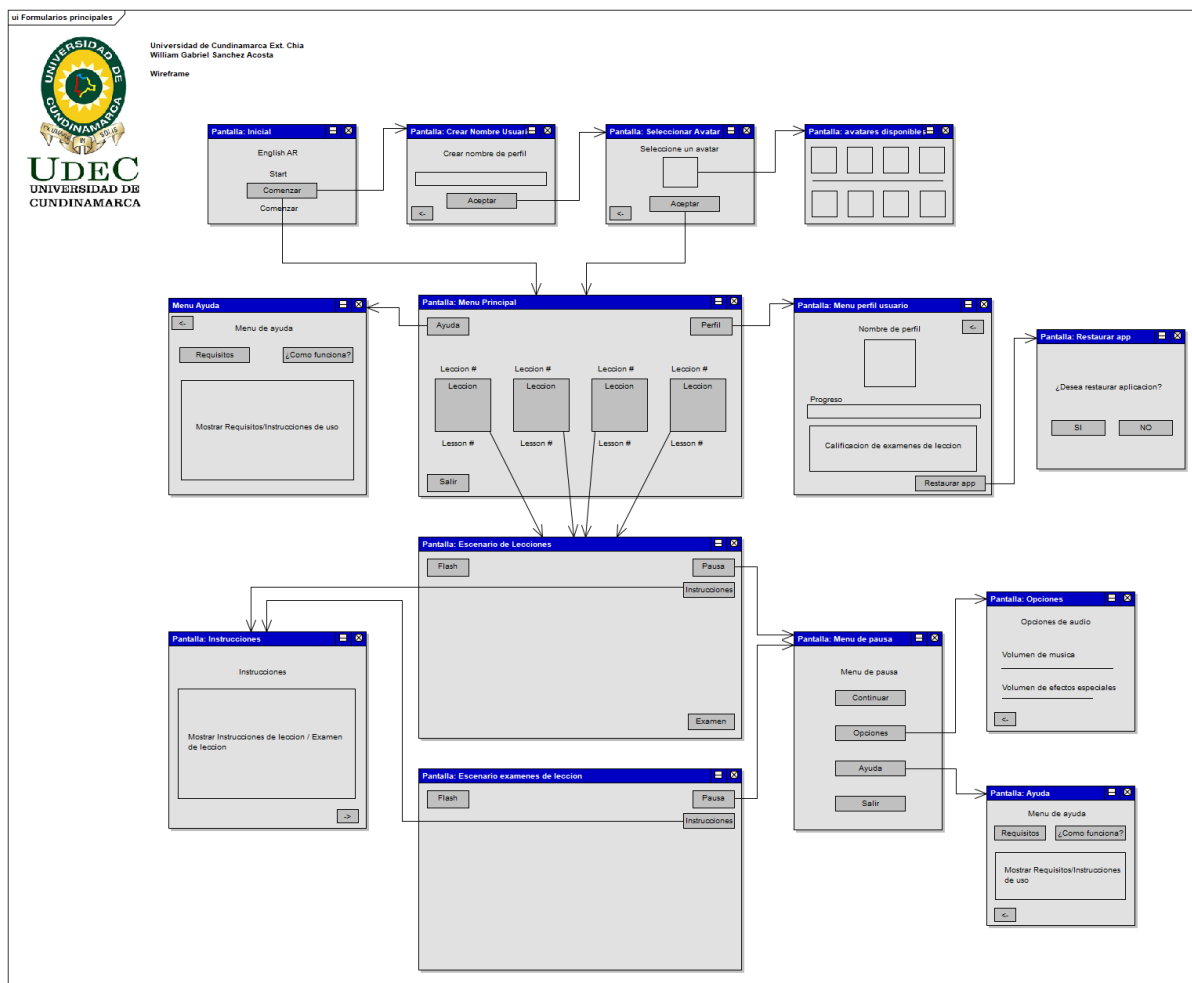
ui Formularios principales

UNIVERSIDAD DE CUNDINAMARCA
VIGILANTIA IN SOLIS
UDEC
UNIVERSIDAD DE CUNDINAMARCA

Universidad de Cundinamarca Ext. Chia
William Gabriel Sanchez Acosta

Wireframe

Pantalla: Inicial
English AR
Start
Comenzar
Comenzar

Pantalla: Crear Nombre Usuari
Crear nombre de perfil
Aceptar
<-

Pantalla: Seleccionar Avatar
Seleccione un avatar
Aceptar
<-

Pantalla: avatares disponibles

Menu Ayuda
<-
Menu de ayuda
Requisitos
¿Como funciona?
Mostrar Requisitos/Instrucciones de uso

Pantalla: Menu Principal
Ayuda
Perfil
Leccion #
Leccion
Lesson #
Leccion #
Leccion
Lesson #
Leccion #
Leccion
Lesson #
Leccion #
Leccion
Lesson #
Salir

Pantalla: Menu perfil usuario
Nombre de perfil
<-
Progreso
Calificacion de examenes de leccion
Restaurar app

Pantalla: Restaurar app
¿Desea restaurar aplicacion?
SI
NO

Pantalla: Escenario de Lecciones
Flash
Pausa
Instrucciones
Examen

Pantalla: Instrucciones
Instrucciones
Mostrar Instrucciones de leccion / Examen de leccion
->

Pantalla: Menu de pausa
Menu de pausa
Continuar
Opciones
Ayuda
Salir

Pantalla: Opciones
Opciones de audio
Volumen de musica
Volumen de efectos especiales
<-

Pantalla: Escenario examenes de leccion
Flash
Pausa
Instrucciones

Pantalla: Ayuda
Menu de ayuda
Requisitos
¿Como funciona?
Mostrar Requisitos/Instrucciones de uso
<-